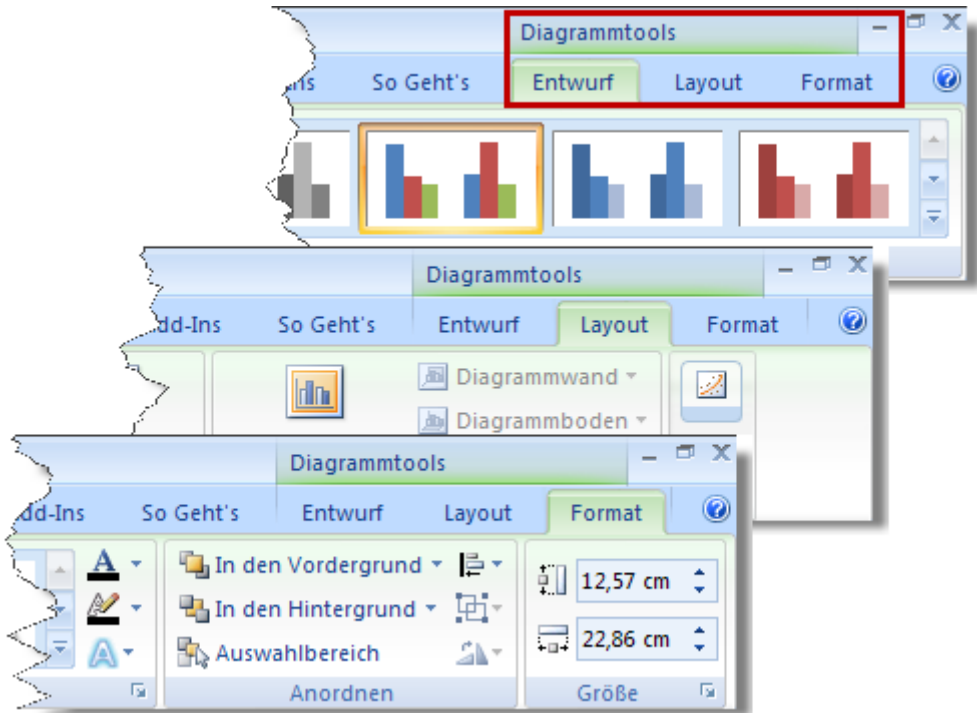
Diagrammtools
ns So Geht's Entwurf Layout Format

Diagrammtools
dd-Ins So Geht's Entwurf Layout Format
Diagrammwand
Diagrammboden

Diagrammtools
dd-Ins So Geht's Entwurf Layout Format
In den Vordergrund
In den Hintergrund
Auswahlbereich
Anordnen
12,57 cm
22,86 cm
Größe